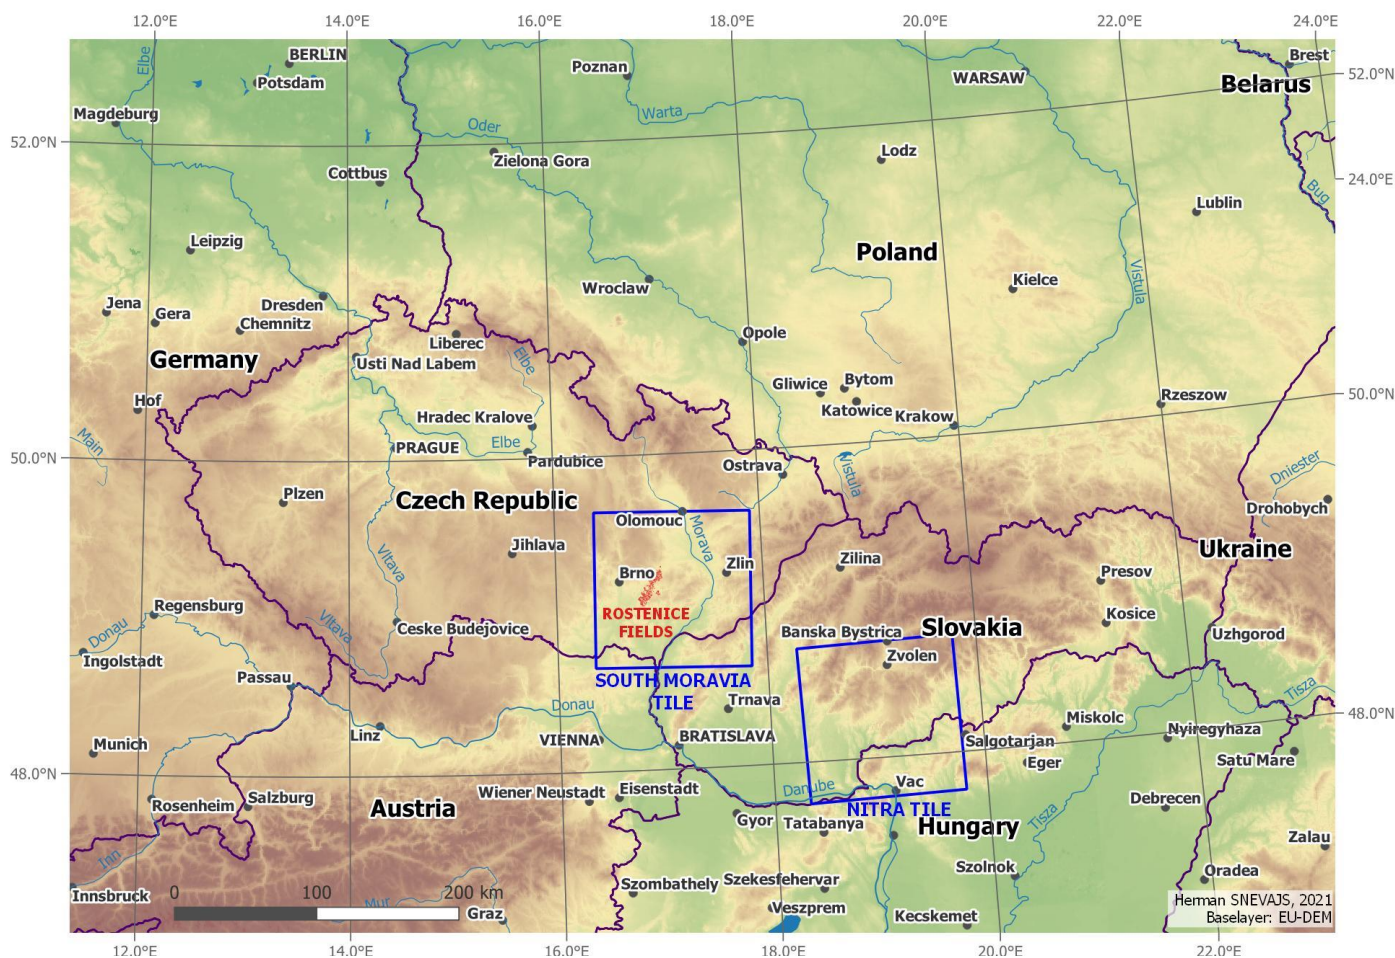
12.0°E 14.0°E 16.0°E 18.0°E 20.0°E 22.0°E 24.0°E

52.0°N
52.0°N
24.0°E
50.0°N
50.0°N
48.0°N
48.0°N

BERLIN
Potsdam
Elbe
Magdeburg
Poznan
WARSAW
Brest
Belarus
Warta
Oder
Zielona Gora
Cottbus
Lodz
Bug
Lublin
Leipzig
Poland
Kielce
Vistula
Wroclaw
Jena
Gera
Dresden
Chemnitz
Liberec
Opole
Germany
Usti Nad Labem
Elbe
Gliwice
Bytom
Katowice
Krakow
Rzeszow
Hof
Hradec Kralove
Main
PRAGUE
Elbe
Pardubice
Ostrava
Vistula
Dniester
Plzen
Czech Republic
Olomouc
Drohobych
Morava
Jihlava
Zlin
Zilina
Ukraine
Vltava
Brno
Presov
Regensburg
ROSTENICE FIELDS
Kosice
Donau
Vltava
Ceske Budejovice
Banska Bystrica
Slovakia
Uzhgorod
Ingolstadt
Zvolen
SOUTH MORAVIA TILE
Passau
Tisza
Trnava
Donau
Miskolc
Nyiregyhaza
Linz
VIENNA
BRATISLAVA
Salgotarjan
Munich
Eger
Satu Mare
Vac
Wiener Neustadt
Eisenstadt
Danube
Salzburg
Rosenheim
Austria
NITRA TILE
Debrecen
Gyor
Tatabanya
Hungary
Tisza
Zalau
Inn
Szolnok
Oradea
Szombathely
Szekesfehervar
Innsbruck
0
100
200 km
Mur
Graz
Veszprem
Kecskemet
Herman SNEVAJS, 2021
Baselayer: EU-DEM

12.0°E 14.0°E 16.0°E 18.0°E 20.0°E 22.0°E